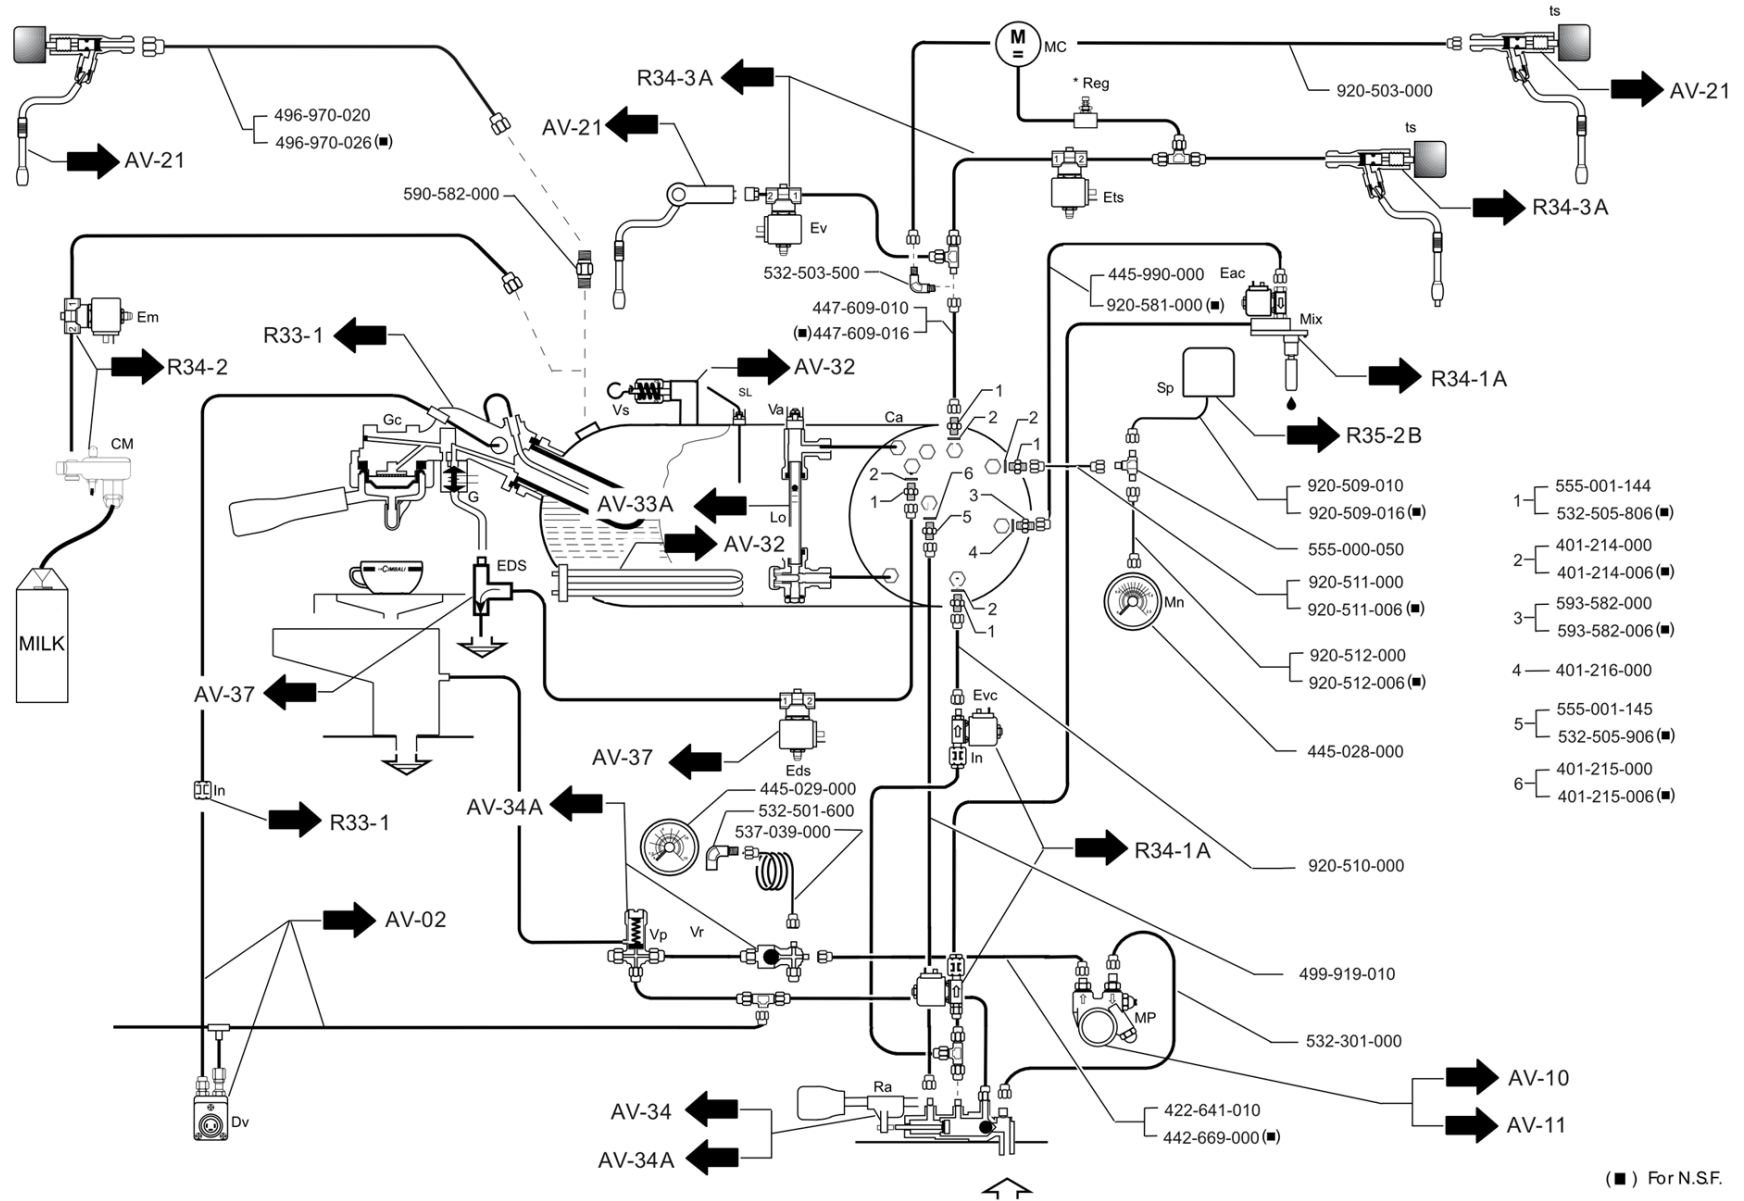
AV-21
496-970-020
496-970-026 (■)
590-582-000
M
MC
* Reg
920-503-000
ts
AV-21
R34-3A
AV-21
Ev
Ets
ts
R34-3A
532-503-500
445-990-000
920-581-000 (■)
Eac
Em
447-609-010
(■)447-609-016
Mix
R33-1
R34-2
AV-32
Vs
SL
Va
Ca
1
2
2
1
Sp
R34-1A
R35-2B
CM
Gc
G
AV-33A
Lo
AV-32
2
1
6
5
3
4
2
1
920-509-010
920-509-016 (■)
555-000-050
920-511-000
920-511-006 (■)
920-512-000
920-512-006 (■)
445-028-000
Mn
1 555-001-144
532-505-806 (■)
2 401-214-000
401-214-006 (■)
3 593-582-000
593-582-006 (■)
4 401-216-000
5 555-001-145
532-505-906 (■)
6 401-215-000
401-215-006 (■)
EDS
MILK
AV-37
AV-37
Eds
Evc
In
In
R33-1
AV-34A
445-029-000
532-501-600
537-039-000
R34-1A
920-510-000
AV-02
Vp
Vr
499-919-010
MP
532-301-000
Dv
Ra
AV-34
AV-34A
422-641-010
442-669-000 (■)
AV-10
AV-11
(■) For N.S.F.